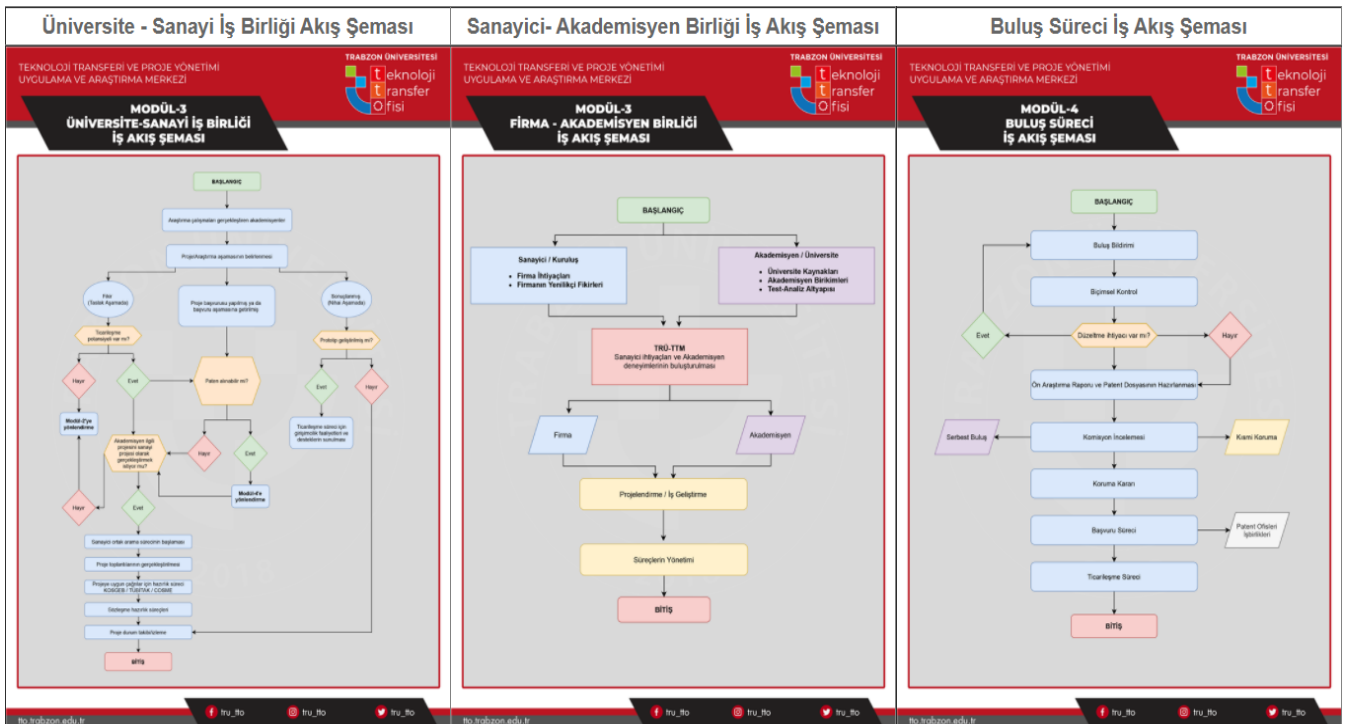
Üniversite - Sanayi İş Birliği Akış Şeması

TEKNOLOJİ TRANSFERİ VE PROJE YÖNETİMİ UYGULAMA VE ARAŞTIRMA MERKEZİ

TRABZON ÜNİVERSİTESİ
teknoloji transfer ofisi

MODÜL-3
ÜNİVERSİTE-SANAYİ İŞ BİRLİĞİ İŞ AKIŞ ŞEMASI

BAŞLANGIÇ

Araştırma çalışmaları gerçekleştiren akademisyenler

Proje/fikir/ürün aşamasının belirlenmesi

Fikir (Tasarı Aşamada)

Proje başvurusu yapılmış ya da başvuru aşamasına getirilmiş

Sonuçlanmış (Nihai Aşamada)

Ticarileşme potansiyeli var mı?

Prototip geliştirilmiş mi?

Hayır

Evet

Patent alınabilir mi?

Evet

Hayır

Modül-2'ye yönlendirme

Ticarileşme süreci için geliştirilen fizibilite ve değerlendirme sunulması

Akademisyen ilgili projesini sanayi projesi olarak gerçekleştirmek istiyor mu?

Hayır

Evet

Modül-4'e yönlendirme

Hayır

Evet

Sanayici ortak arama sürecinin başlaması

Proje toplantılarının gerçekleştirilmesi

Projeye uygun çağrılar için hazırlık süreci KOSGEB / TÜBİTAK / OSBME

Sözleşme hazırlık süreçleri

Proje durum takibi/izleme

BİTİŞ

tto.trabzon.edu.tr
tru_tto
tru_tto
tru_tto

Sanayici- Akademisyen Birliği İş Akış Şeması

TEKNOLOJİ TRANSFERİ VE PROJE YÖNETİMİ UYGULAMA VE ARAŞTIRMA MERKEZİ

TRABZON ÜNİVERSİTESİ
teknoloji transfer ofisi

MODÜL-3
FİRMA - AKADEMİSYEN BİRLİĞİ İŞ AKIŞ ŞEMASI

BAŞLANGIÇ

Sanayici / Kuruluş
• Firma İhtiyaçları
• Firmanın Yenilikçi Fikirleri

Akademisyen / Üniversite
• Üniversite Kaynakları
• Akademisyen Birikimleri
• Test-Analiz Altyapısı

TRÜ-TTM
Sanayici ihtiyaçları ve Akademisyen deneyimlerinin buluşturulması

Firma

Akademisyen

Projelendirme / İş Geliştirme

Süreçlerin Yönetimi

BİTİŞ

tto.trabzon.edu.tr
tru_tto
tru_tto
tru_tto

Buluş Süreci İş Akış Şeması

TEKNOLOJİ TRANSFERİ VE PROJE YÖNETİMİ UYGULAMA VE ARAŞTIRMA MERKEZİ

TRABZON ÜNİVERSİTESİ
teknoloji transfer ofisi

MODÜL-4
BULUŞ SÜRECİ İŞ AKIŞ ŞEMASI

BAŞLANGIÇ

Buluş Bildirimi

Biçimsel Kontrol

Evet

Düzeltme İhtiyacı var mı?

Hayır

Ön Araştırma Raporu ve Patent Dosyasının Hazırlanması

Serbest Buluş

Komisyon İncelemesi

Kısmi Koruma

Koruma Kararı

Başvuru Süreci

Patent Ofisleri İşbirlikleri

Ticarileşme Süreci

BİTİŞ

tto.trabzon.edu.tr
tru_tto
tru_tto
tru_tto